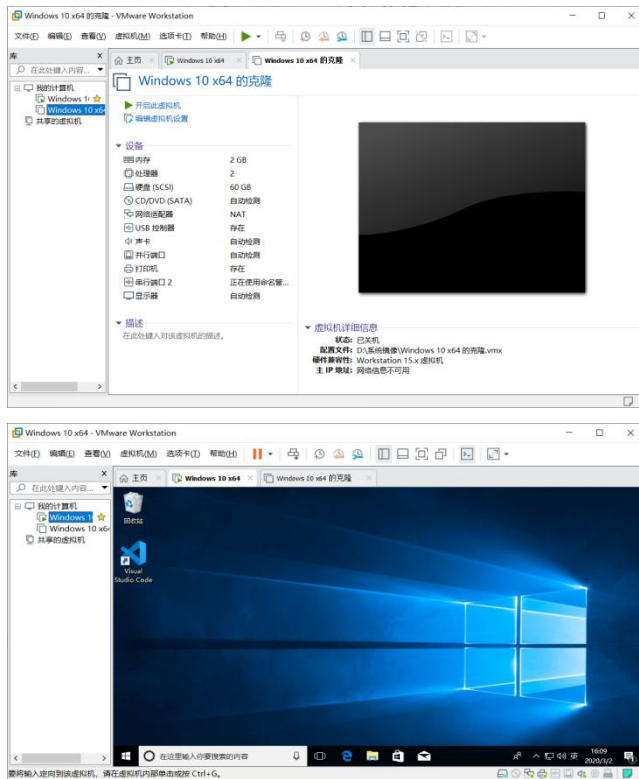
Windows 10 x64 的克隆 - VMware Workstation

文件(F) 编辑(E) 查看(V) 虚拟机(M) 选项卡(T) 帮助(H)

库
在此处键入内容...
我的计算机
Windows 1
Windows 10 x64
共享的虚拟机

主页 Windows 10 x64 Windows 10 x64 的克隆

Windows 10 x64 的克隆

开启此虚拟机
编辑虚拟机设置

设备
| | |
|---|---|
| 内存 | 2 GB |
| 处理器 | 2 |
| 硬盘 (SCSI) | 60 GB |
| CD/DVD (SATA) | 自动检测 |
| 网络适配器 | NAT |
| USB 控制器 | 存在 |
| 声卡 | 自动检测 |
| 并行端口 | 自动检测 |
| 打印机 | 存在 |
| 串行端口 2 | 正在使用命名管... |
| 显示器 | 自动检测 |

描述
在此处键入对该虚拟机的描述。

虚拟机详细信息
状态: 已关机
配置文件: D:\系统镜像\Windows 10 x64 的克隆.vmx
硬件兼容性: Workstation 15.x 虚拟机
主 IP 地址: 网络信息不可用

Windows 10 x64 - VMware Workstation

文件(F) 编辑(E) 查看(V) 虚拟机(M) 选项卡(T) 帮助(H)

库
在此处键入内容...
我的计算机
Windows 1
Windows 10 x64
共享的虚拟机

主页 Windows 10 x64 Windows 10 x64 的克隆

回收站
Visual Studio Code

在这里输入你要搜索的内容

16:09
2020/3/2

要将输入定向到该虚拟机，请在虚拟机内部单击或按 Ctrl+G。